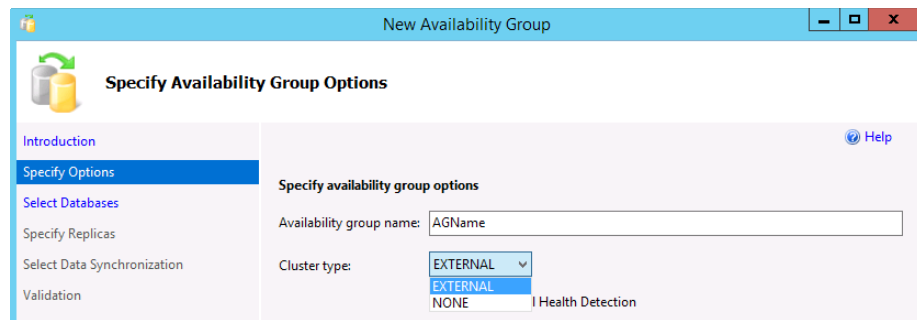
New Availability Group

Specify Availability Group Options

Introduction
Specify Options
Select Databases
Specify Replicas
Select Data Synchronization
Validation

Help

Specify availability group options

Availability group name: AGName

Cluster type: EXTERNAL
EXTERNAL
NONE
l Health Detection